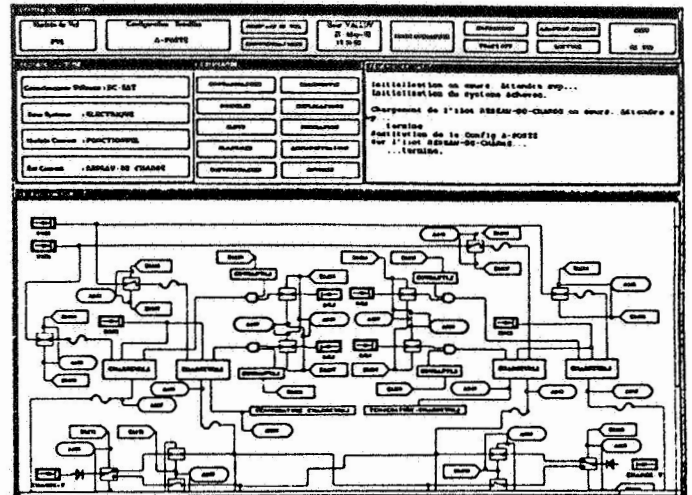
Mode de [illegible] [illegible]

Configuration Modifiée A-POSTE

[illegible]

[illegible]
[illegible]

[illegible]

Commanditaire Défaillant : DC-SAT

Sous Système : ELECTRIQUE

Module Courant : FONCTIONNEL

Ilot Courant : RESEAU-DE-CHARGE

Initialisation en cours. Attendez svp...
Initialisation du système achevée.

Chargement de l'ilot RESEAU-DE-CHARGE en cours. Attendez s vp.
...terminé
Restitution de la Config A-POSTE
Sur l'ilot RESEAU-DE-CHARGE...
...terminé.

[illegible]